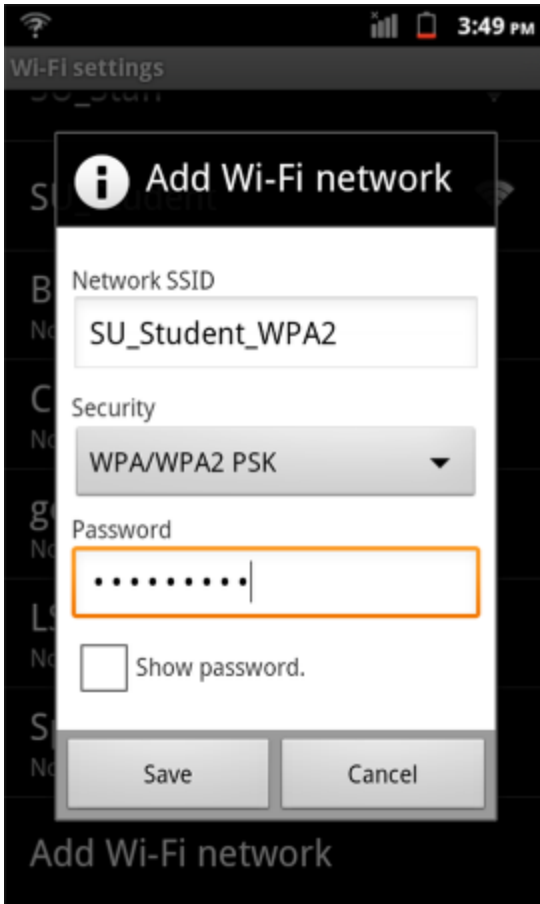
3:49 PM

Wi-Fi settings

SU_Stun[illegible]

SU_Student

B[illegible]
No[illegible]

C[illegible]
No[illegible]

g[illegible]
No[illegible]

LS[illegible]
No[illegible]

S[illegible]
No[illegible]

Add Wi-Fi network

Network SSID

SU_Student_WPA2

Security

WPA/WPA2 PSK

Password

•••••••••

Show password.

Save

Cancel

Add Wi-Fi network